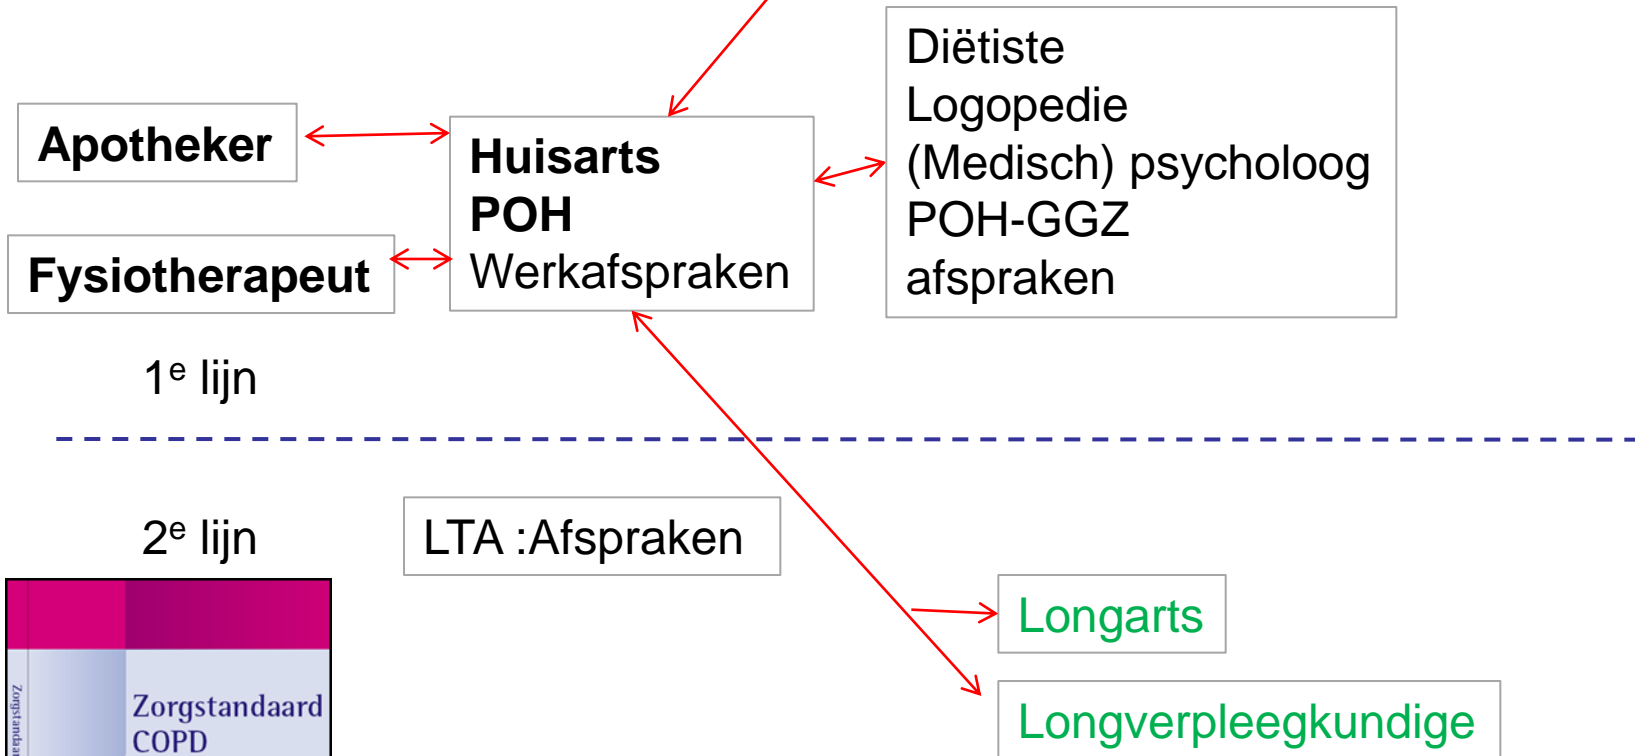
Apotheker

Huisarts
POH
Werkafspraken

Diëtiste
Logopedie
(Medisch) psycholoog
POH-GGZ
afspraken

Fysiotherapeut

1$^{e}$ lijn

2$^{e}$ lijn

LTA :Afspraken

Longarts

Longverpleegkundige

Zorgstandaard
COPD

Zorgstandaard